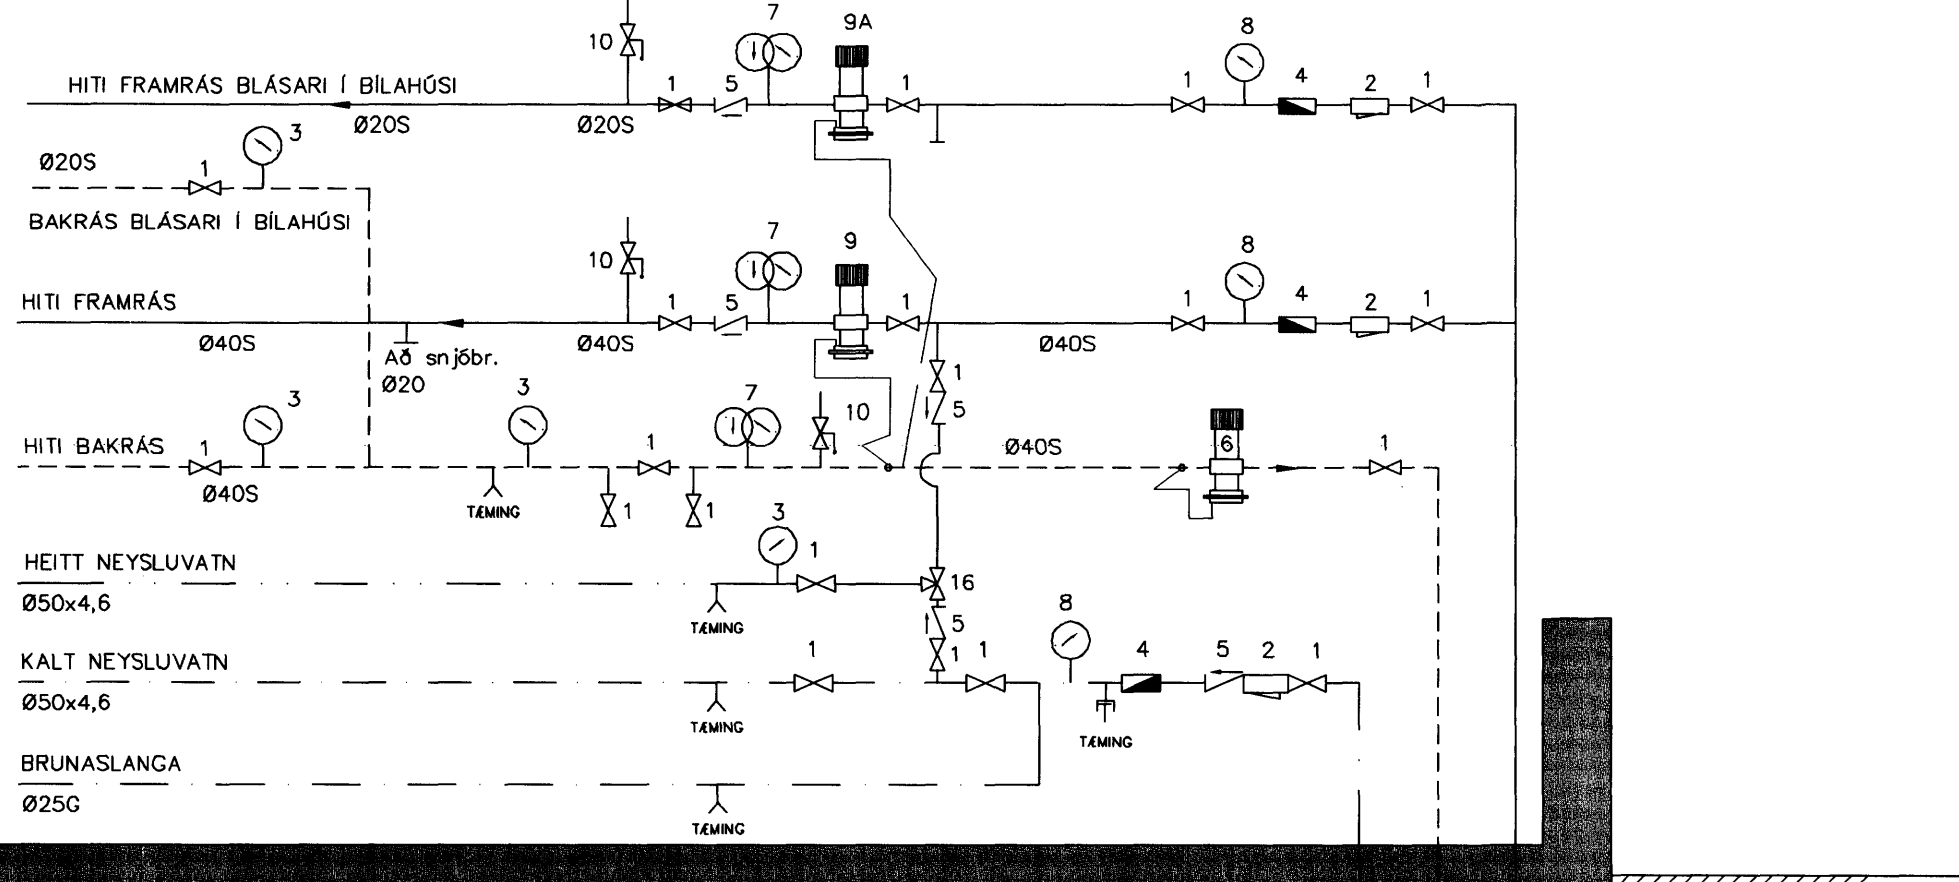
10
7
9A
8
HITI FRAMRÁS BLÁSARI Í BÍLAHÚSI
1
5
1
1
4
2
1
Ø20S
Ø20S
Ø20S
3
1
BAKRÁS BLÁSARI Í BÍLAHÚSI
10
7
9
8
HITI FRAMRÁS
1
5
1
1
4
2
1
Ø40S
Ø40S
Ø40S
Að snjóbr.
Ø20
1
3
3
7
5
10
HITI BAKRÁS
1
1
Ø40S
6
1
Ø40S
TÆMING
1
1
3
1
HEITT NEYSLUVATN
16
Ø50x4,6
TÆMING
5
8
KALT NEYSLUVATN
1
1
1
4
5
2
1
Ø50x4,6
TÆMING
TÆMING
BRUNASLANGA
Ø25G
TÆMING